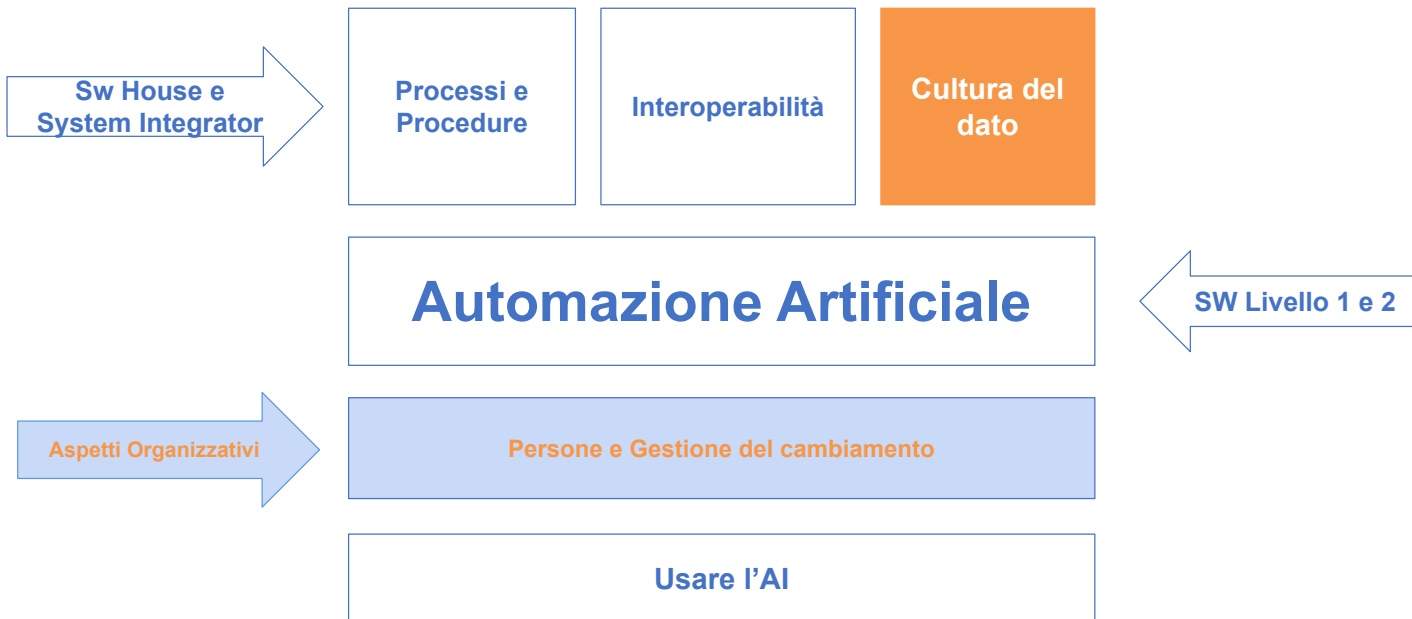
Sw House e System Integrator

Processi e Procedure

Interoperabilità

Cultura del dato

Automazione Artificiale

SW Livello 1 e 2

Aspetti Organizzativi

Persone e Gestione del cambiamento

Usare l'AI